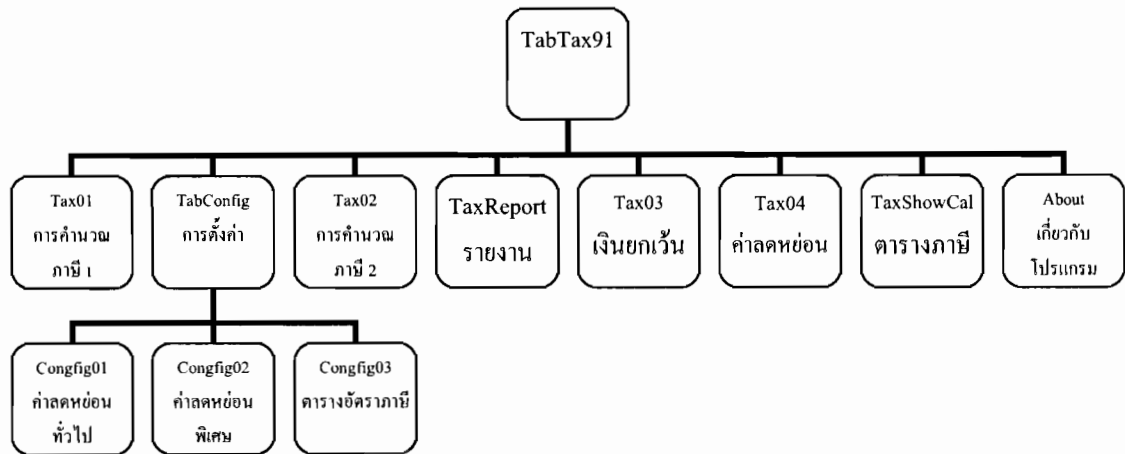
TabTax91

Tax01
การคำนวณ
ภาษี 1

TabConfig
การตั้งค่า

Tax02
การคำนวณ
ภาษี 2

TaxReport
รายงาน

Tax03
เงินยกเว้น

Tax04
ค่าลดหย่อน

TaxShowCal
ตารางภาษี

About
เกี่ยวกับ
โปรแกรม

Congfig01
ค่าลดหย่อน
ทั่วไป

Congfig02
ค่าลดหย่อน
พิเศษ

Congfig03
ตารางอัตราภาษี